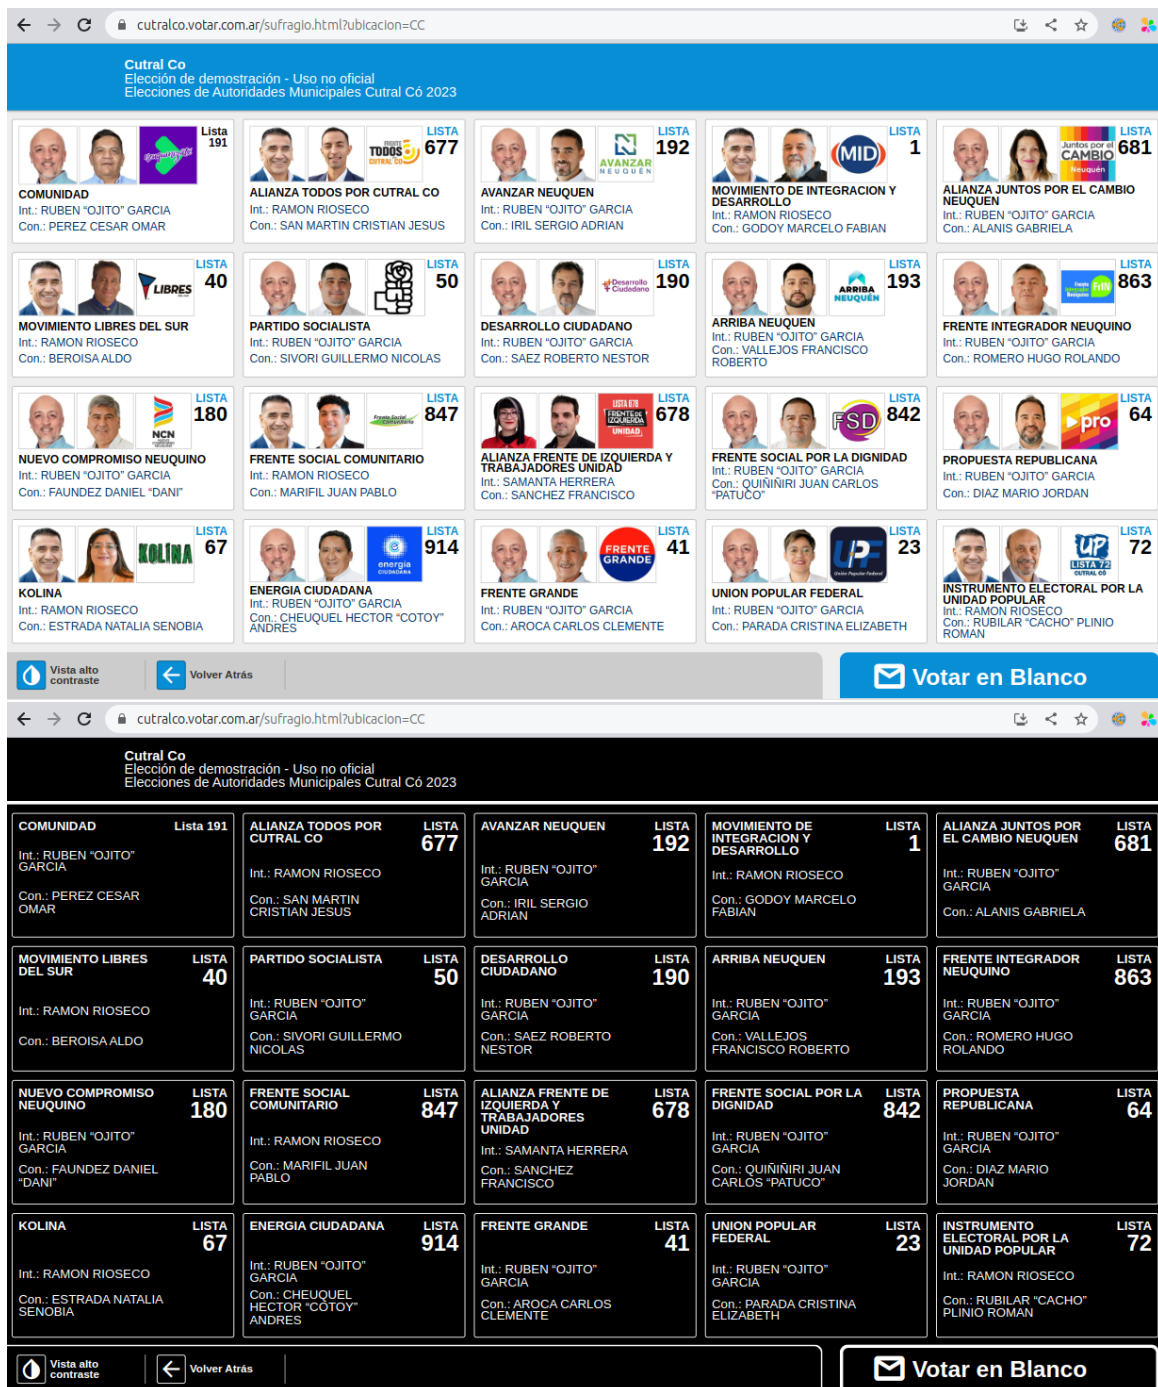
cutralco.votar.com.ar/sufragio.html?ubicacion=CC

Cutral Co
Elección de demostración - Uso no oficial
Elecciones de Autoridades Municipales Cutral Có 2023

Lista 191
COMUNIDAD
Int.: RUBEN "OJITO" GARCIA
Con.: PEREZ CESAR OMAR

LISTA 677
ALIANZA TODOS POR CUTRAL CO
Int.: RAMON RIOSECO
Con.: SAN MARTIN CRISTIAN JESUS

LISTA 192
AVANZAR NEUQUEN
Int.: RUBEN "OJITO" GARCIA
Con.: IRIL SERGIO ADRIAN

LISTA 1
MOVIMIENTO DE INTEGRACION Y DESARROLLO
Int.: RAMON RIOSECO
Con.: GODOY MARCELO FABIAN

LISTA 681
ALIANZA JUNTOS POR EL CAMBIO NEUQUEN
Int.: RUBEN "OJITO" GARCIA
Con.: ALANIS GABRIELA

LISTA 40
MOVIMIENTO LIBRES DEL SUR
Int.: RAMON RIOSECO
Con.: BEROISA ALDO

LISTA 50
PARTIDO SOCIALISTA
Int.: RUBEN "OJITO" GARCIA
Con.: SIVORI GUILLERMO NICOLAS

LISTA 190
DESARROLLO CIUDADANO
Int.: RUBEN "OJITO" GARCIA
Con.: SAEZ ROBERTO NESTOR

LISTA 193
ARRIBA NEUQUEN
Int.: RUBEN "OJITO" GARCIA
Con.: VALLEJOS FRANCISCO ROBERTO

LISTA 863
FRENTE INTEGRADOR NEUQUINO
Int.: RUBEN "OJITO" GARCIA
Con.: ROMERO HUGO ROLANDO

LISTA 180
NUEVO COMPROMISO NEUQUINO
Int.: RUBEN "OJITO" GARCIA
Con.: FAUNDEZ DANIEL "DANI"

LISTA 847
FRENTE SOCIAL COMUNITARIO
Int.: RAMON RIOSECO
Con.: MARIFIL JUAN PABLO

LISTA 678
ALIANZA FRENTE DE IZQUIERDA Y TRABAJADORES UNIDAD
Int.: SAMANTA HERRERA
Con.: SANCHEZ FRANCISCO

LISTA 842
FRENTE SOCIAL POR LA DIGNIDAD
Int.: RUBEN "OJITO" GARCIA
Con.: QUIÑIÑIRI JUAN CARLOS "PATUCO"

LISTA 64
PROPUESTA REPUBLICANA
Int.: RUBEN "OJITO" GARCIA
Con.: DIAZ MARIO JORDAN

LISTA 67
KOLINA
Int.: RAMON RIOSECO
Con.: ESTRADA NATALIA SENOBIA

LISTA 914
ENERGIA CIUDADANA
Int.: RUBEN "OJITO" GARCIA
Con.: CHEUQUEL HECTOR "COTOY" ANDRES

LISTA 41
FRENTE GRANDE
Int.: RUBEN "OJITO" GARCIA
Con.: AROCA CARLOS CLEMENTE

LISTA 23
UNION POPULAR FEDERAL
Int.: RUBEN "OJITO" GARCIA
Con.: PARADA CRISTINA ELIZABETH

LISTA 72
INSTRUMENTO ELECTORAL POR LA UNIDAD POPULAR
Int.: RAMON RIOSECO
Con.: RUBILAR "CACHO" PLINIO ROMAN

Vista alto contraste
Volver Atrás
Votar en Blanco

cutralco.votar.com.ar/sufragio.html?ubicacion=CC

Cutral Co
Elección de demostración - Uso no oficial
Elecciones de Autoridades Municipales Cutral Có 2023

COMUNIDAD Lista 191
Int.: RUBEN "OJITO" GARCIA
Con.: PEREZ CESAR OMAR

ALIANZA TODOS POR CUTRAL CO LISTA 677
Int.: RAMON RIOSECO
Con.: SAN MARTIN CRISTIAN JESUS

AVANZAR NEUQUEN LISTA 192
Int.: RUBEN "OJITO" GARCIA
Con.: IRIL SERGIO ADRIAN

MOVIMIENTO DE INTEGRACION Y DESARROLLO LISTA 1
Int.: RAMON RIOSECO
Con.: GODOY MARCELO FABIAN

ALIANZA JUNTOS POR EL CAMBIO NEUQUEN LISTA 681
Int.: RUBEN "OJITO" GARCIA
Con.: ALANIS GABRIELA

MOVIMIENTO LIBRES DEL SUR LISTA 40
Int.: RAMON RIOSECO
Con.: BEROISA ALDO

PARTIDO SOCIALISTA LISTA 50
Int.: RUBEN "OJITO" GARCIA
Con.: SIVORI GUILLERMO NICOLAS

DESARROLLO CIUDADANO LISTA 190
Int.: RUBEN "OJITO" GARCIA
Con.: SAEZ ROBERTO NESTOR

ARRIBA NEUQUEN LISTA 193
Int.: RUBEN "OJITO" GARCIA
Con.: VALLEJOS FRANCISCO ROBERTO

FRENTE INTEGRADOR NEUQUINO LISTA 863
Int.: RUBEN "OJITO" GARCIA
Con.: ROMERO HUGO ROLANDO

NUEVO COMPROMISO NEUQUINO LISTA 180
Int.: RUBEN "OJITO" GARCIA
Con.: FAUNDEZ DANIEL "DANI"

FRENTE SOCIAL COMUNITARIO LISTA 847
Int.: RAMON RIOSECO
Con.: MARIFIL JUAN PABLO

ALIANZA FRENTE DE IZQUIERDA Y TRABAJADORES UNIDAD LISTA 678
Int.: SAMANTA HERRERA
Con.: SANCHEZ FRANCISCO

FRENTE SOCIAL POR LA DIGNIDAD LISTA 842
Int.: RUBEN "OJITO" GARCIA
Con.: QUIÑIÑIRI JUAN CARLOS "PATUCO"

PROPUESTA REPUBLICANA LISTA 64
Int.: RUBEN "OJITO" GARCIA
Con.: DIAZ MARIO JORDAN

KOLINA LISTA 67
Int.: RAMON RIOSECO
Con.: ESTRADA NATALIA SENOBIA

ENERGIA CIUDADANA LISTA 914
Int.: RUBEN "OJITO" GARCIA
Con.: CHEUQUEL HECTOR "COTOY" ANDRES

FRENTE GRANDE LISTA 41
Int.: RUBEN "OJITO" GARCIA
Con.: AROCA CARLOS CLEMENTE

UNION POPULAR FEDERAL LISTA 23
Int.: RUBEN "OJITO" GARCIA
Con.: PARADA CRISTINA ELIZABETH

INSTRUMENTO ELECTORAL POR LA UNIDAD POPULAR LISTA 72
Int.: RAMON RIOSECO
Con.: RUBILAR "CACHO" PLINIO ROMAN

Vista alto contraste
Volver Atrás
Votar en Blanco